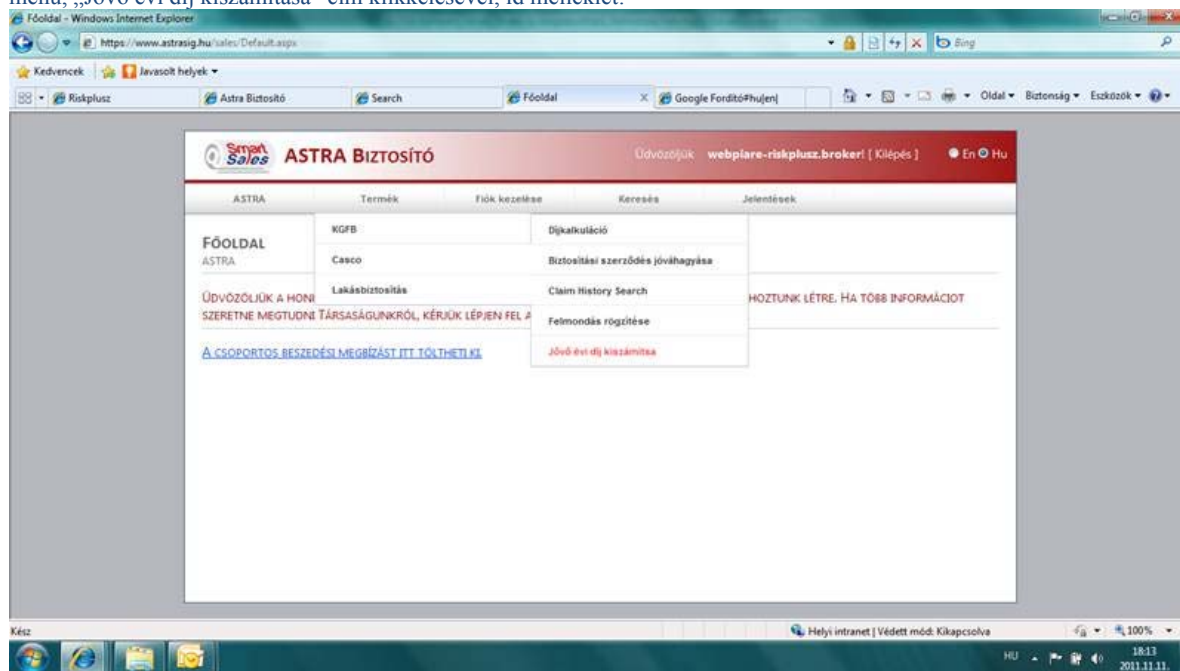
menü, „Jövő évi díj kiszámítása" cím klikkelésével, ld melléklet.

Főoldal - Windows Internet Explorer

https://www.astrasig.hu/sales/Default.aspx

Bing

Kedvencek Javasolt helyek

Riskplusz Astra Biztosító Search Főoldal Google Fordító#hu|en|

Oldal Biztonság Eszközök

Smart Sales ASTRA BIZTOSÍTÓ

Üdvözöljük webplare-riskplusz.broker! [ Kilépés ] En Hu

ASTRA Termék Fiók kezelése Keresés Jelentések

FŐOLDAL
ASTRA

KGFB
Casco
Lakásbiztosítás

Díjkalkuláció
Biztosítási szerződés jóváhagyása
Claim History Search
Felmondás rögzítése
Jövő évi díj kiszámítsa

ÜDVÖZÖLJÜK A HONI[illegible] HOZTUNK LÉTRE. HA TÖBB INFORMÁCIÓT SZERETNE MEGTUDNI TÁRSASÁGUNKRÓL, KÉRJÜK LÉPJEN FEL A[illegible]

A CSOPORTOS BESZEDÉSI MEGBÍZÁST ITT TÖLTHETI KI.

Kész

Helyi intranet | Védett mód: Kikapcsolva

100%

HU

18:13
2011.11.11.